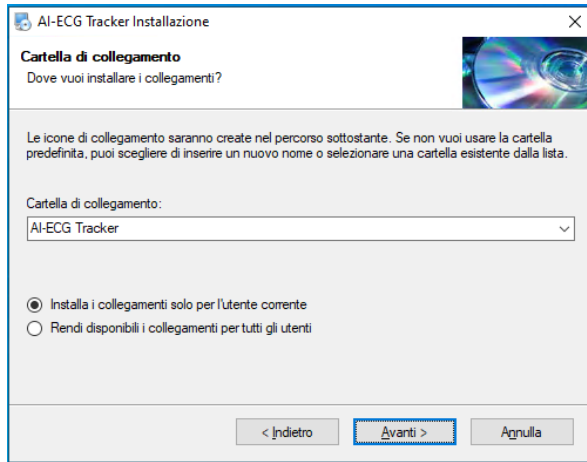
AI-ECG Tracker Installazione

Cartella di collegamento

Dove vuoi installare i collegamenti?

Le icone di collegamento saranno create nel percorso sottostante. Se non vuoi usare la cartella predefinita, puoi scegliere di inserire un nuovo nome o selezionare una cartella esistente dalla lista.

Cartella di collegamento:

AI-ECG Tracker

Installa i collegamenti solo per l'utente corrente

Rendi disponibili i collegamenti per tutti gli utenti

< Indietro

Avanti >

Annulla